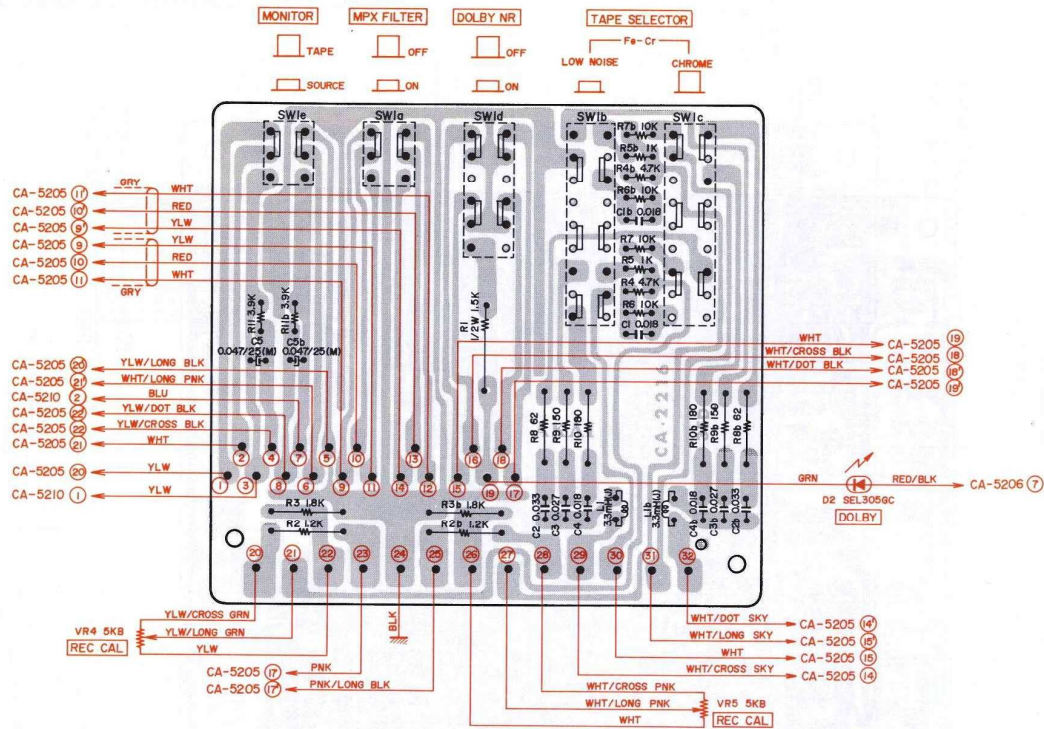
MONITOR
TAPE
SOURCE
MPX FILTER
OFF
ON
DOLBY NR
OFF
ON
TAPE SELECTOR
Fe-Cr
LOW NOISE
CHROME

SW1e
SW1a
SW1d
SW1b
SW1c

R7b 10K
R5b 1K
R4b 4.7K
R6b 10K
C1b 0.018
R7 10K
R5 1K
R4 4.7K
R6 10K
C1 0.018

CA-5205 (17) GRY WHT
CA-5205 (10') RED
CA-5205 (9') YLW
CA-5205 (9) YLW
CA-5205 (10) RED
CA-5205 (11) WHT GRY

R11 3.9K
R11b 3.9K
C5 0.047/25(M)
C5b 0.047/25(M)
R1 1/2W 1.5K

CA-5205 (20) YLW/LONG BLK
CA-5205 (21) WHT/LONG PNK
CA-5210 (2) BLU
CA-5205 (22) YLW/DOT BLK
CA-5205 (22) YLW/CROSS BLK
CA-5205 (21) WHT
CA-5205 (20) YLW
CA-5210 (1) YLW

WHT CA-5205 (19)
WHT/CROSS BLK CA-5205 (18)
WHT/DOT BLK CA-5205 (18')
CA-5205 (19')

CA-2216

R8 62
R9 150
R10 180
R10b 180
R9b 150
R8b 62

2 4 7 5 10 13 16 18
1 3 8 6 9 11 14 12 15 19 17

GRN
D2 SEL305GC
DOLBY
RED/BLK CA-5206 (7)

R3 1.8K
R2 1.2K
R3b 1.8K
R2b 1.2K
C2 0.033
C3 0.027
C4 0.018
L1 3.5mH(J)
L1b 3.5mH(J)
C4b 0.018
C3b 0.027
C2b 0.033

20 21 22 23 24 25 26 27 28 29 30 31 32

VR4 5KB
REC CAL
YLW/CROSS GRN
YLW/LONG GRN
YLW
BLK

CA-5205 (17) PNK
CA-5205 (17') PNK/LONG BLK

WHT/DOT SKY CA-5205 (14')
WHT/LONG SKY CA-5205 (15')
WHT CA-5205 (15)
WHT/CROSS SKY CA-5205 (14)

WHT/CROSS PNK
WHT/LONG PNK
WHT
VR5 5KB
REC CAL